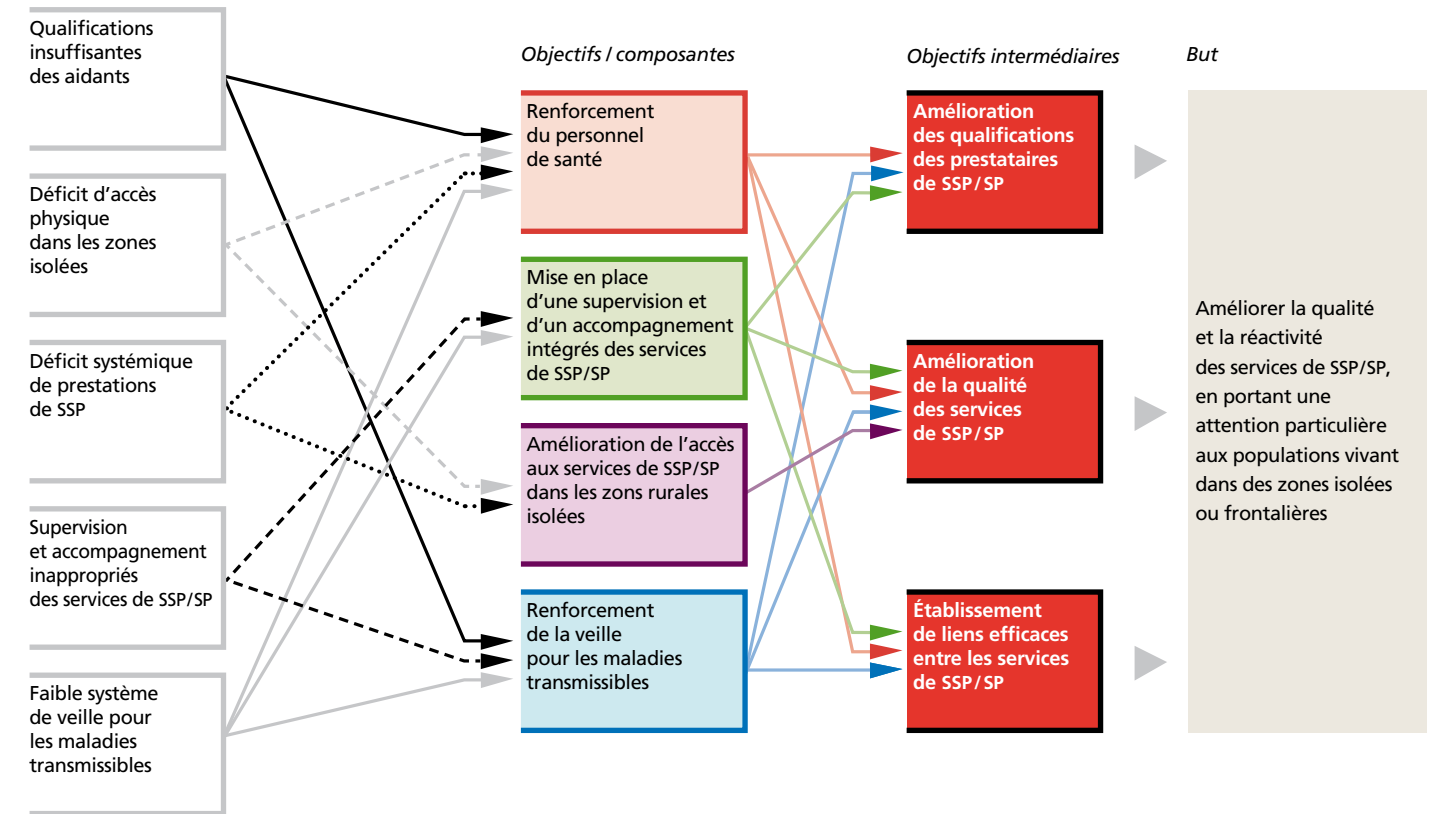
Qualifications insuffisantes des aidants

Déficit d'accès physique dans les zones isolées

Déficit systémique de prestations de SSP

Supervision et accompagnement inappropriés des services de SSP/SP

Faible système de veille pour les maladies transmissibles

Objectifs / composantes

Renforcement du personnel de santé

Mise en place d'une supervision et d'un accompagnement intégrés des services de SSP/SP

Amélioration de l'accès aux services de SSP/SP dans les zons rurales isolées

Renforcement de la veille pour les maladies transmissibles

Objectifs intermédiaires

Amélioration des qualifications des prestataires de SSP/SP

Amélioration de la qualité des services de SSP/SP

Établissement de liens efficaces entre les services de SSP/SP

But

Améliorer la qualité et la réactivité des services de SSP/SP, en portant une attention particulière aux populations vivant dans des zones isolées ou frontalières